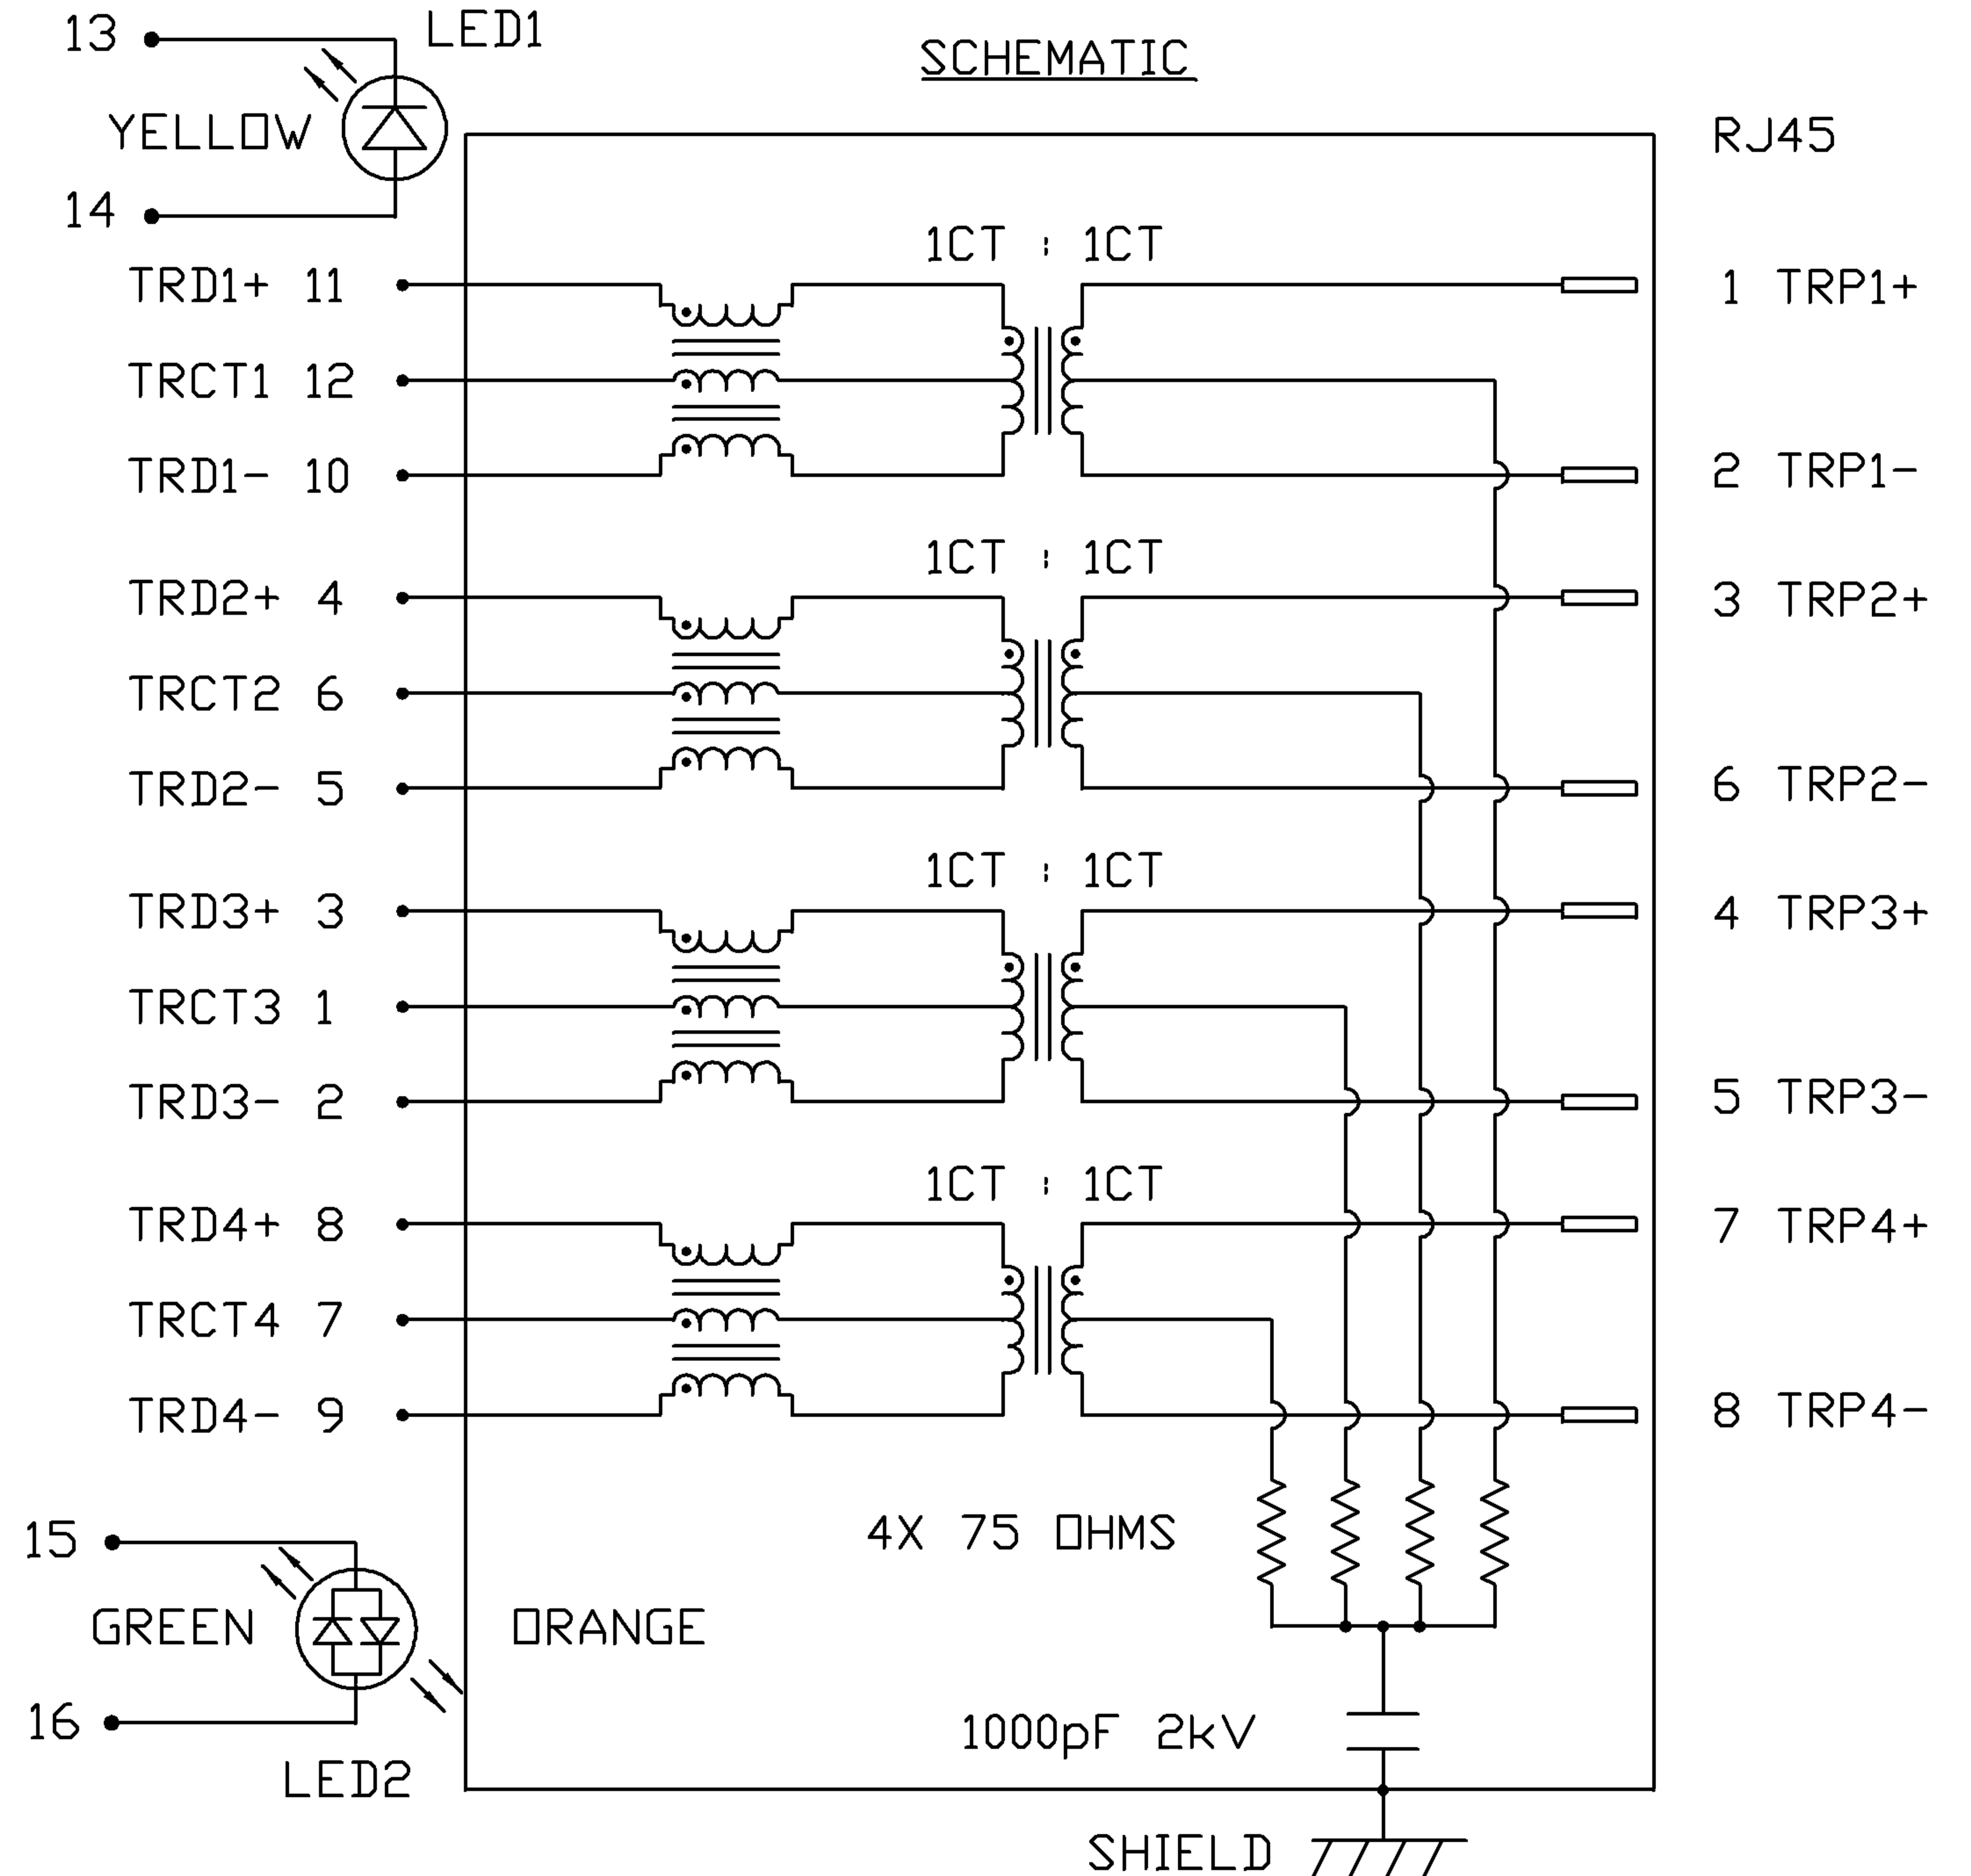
SCHEMATIC

13
LED1
YELLOW
14

RJ45

1CT : 1CT
TRD1+ 11
TRCT1 12
TRD1- 10
1 TRP1+
2 TRP1-

1CT : 1CT
TRD2+ 4
TRCT2 6
TRD2- 5
3 TRP2+
6 TRP2-

1CT : 1CT
TRD3+ 3
TRCT3 1
TRD3- 2
4 TRP3+
5 TRP3-

1CT : 1CT
TRD4+ 8
TRCT4 7
TRD4- 9
7 TRP4+
8 TRP4-

4X 75 OHMS

15
GREEN
ORANGE
16
LED2

1000pF 2kV

SHIELD